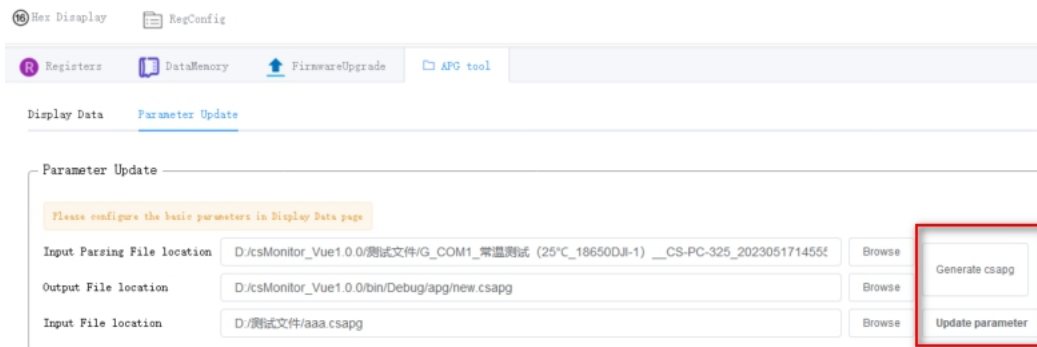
16 Hex Display RegConfig

R Registers DataMemory FirmwareUpgrade APG tool

Display Data Parameter Update

Parameter Update

Please configure the basic parameters in Display Data page

Input Parsing File location D:/csMonitor_Vue1.0.0/测试文件/G_COM1_常温测试（25°C_18650DJI-1）__CS-PC-325_20230517145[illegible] Browse

Output File location D:/csMonitor_Vue1.0.0/bin/Debug/apg/new.csapg Browse

Input File location D:/测试文件/aaa.csapg Browse

Generate csapg

Update parameter